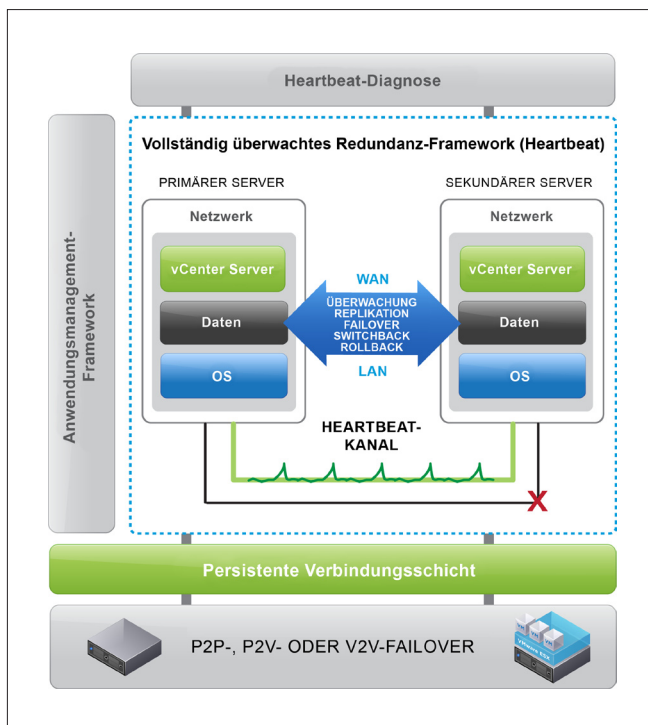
Heartbeat-Diagnose

Anwendungsmanagement-Framework

Vollständig überwachtes Redundanz-Framework (Heartbeat)

PRIMÄRER SERVER

Netzwerk

vCenter Server

Daten

OS

SEKUNDÄRER SERVER

Netzwerk

vCenter Server

Daten

OS

WAN

ÜBERWACHUNG
REPLIKATION
FAILOVER
SWITCHBACK
ROLLBACK

LAN

HEARTBEAT-KANAL

X

Persistente Verbindungsschicht

P2P-, P2V- ODER V2V-FAILOVER